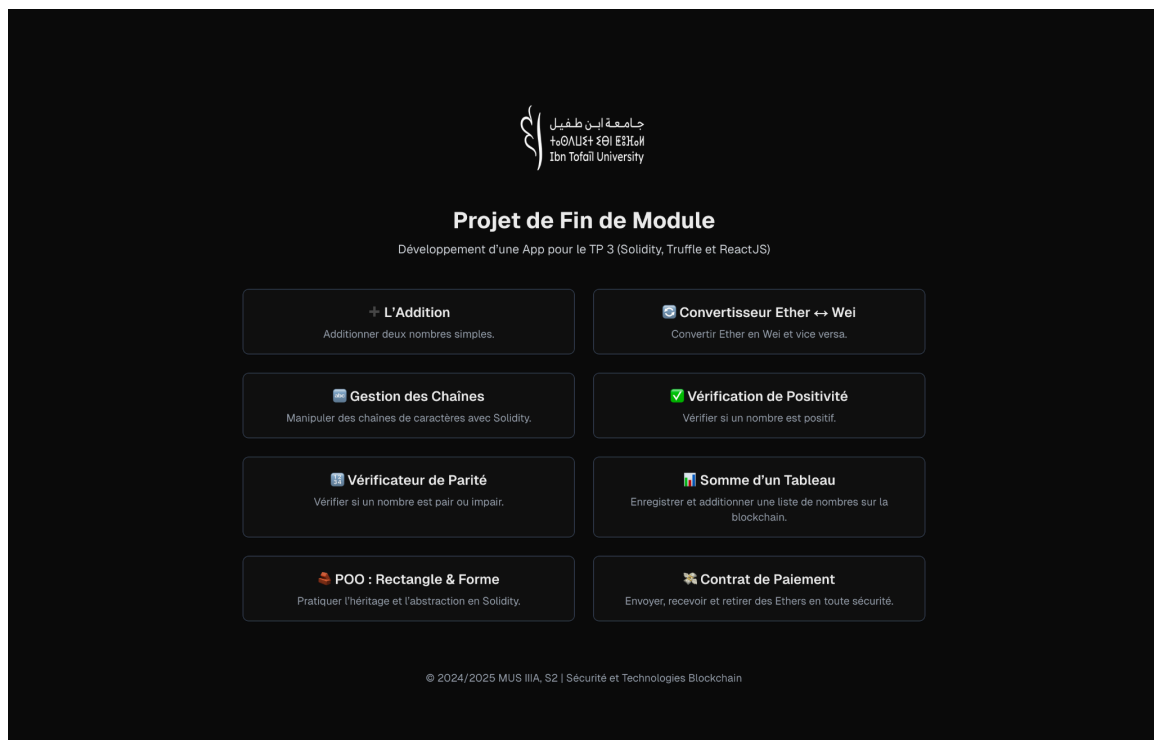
جامعة ابن طفيل
ⵜⴰⵙⴷⴰⵡⵉⵜ ⵏ ⵉⴱⵏ ⵟⵓⴼⴰⵢⵍ
Ibn Tofaïl University

Projet de Fin de Module

Développement d'une App pour le TP 3 (Solidity, Truffle et ReactJS)

➕ L'Addition
Additionner deux nombres simples.

🔄 Convertisseur Ether ↔ Wei
Convertir Ether en Wei et vice versa.

🔤 Gestion des Chaînes
Manipuler des chaînes de caractères avec Solidity.

✅ Vérification de Positivité
Vérifier si un nombre est positif.

🔢 Vérificateur de Parité
Vérifier si un nombre est pair ou impair.

📊 Somme d'un Tableau
Enregistrer et additionner une liste de nombres sur la blockchain.

🧱 POO : Rectangle & Forme
Pratiquer l'héritage et l'abstraction en Solidity.

💸 Contrat de Paiement
Envoyer, recevoir et retirer des Ethers en toute sécurité.

© 2024/2025 MUS IIIA, S2 | Sécurité et Technologies Blockchain